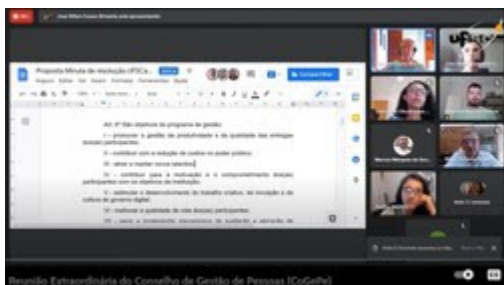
José Milton Couto Ornanis está apresentando

Proposta Minuta de resolução UFSCa...

Compartilhar

Art. 4º São objetivos do programa de gestão:

I – promover a gestão da produtividade e da qualidade das entregas dos(as) participantes;

II – contribuir com a redução de custos no poder público;

III – atrair e manter novos talentos;

IV – contribuir para a motivação e o comprometimento dos(as) participantes com os objetivos da instituição;

V – estimular o desenvolvimento do trabalho criativo, da inovação e da cultura de governo digital;

VI – melhorar a qualidade de vida dos(as) participantes;

VII – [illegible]

UFSCar

Marcia Margarete de Oliv...

Reunião Extraordinária do Conselho de Gestão de Pessoas (CoGePe)